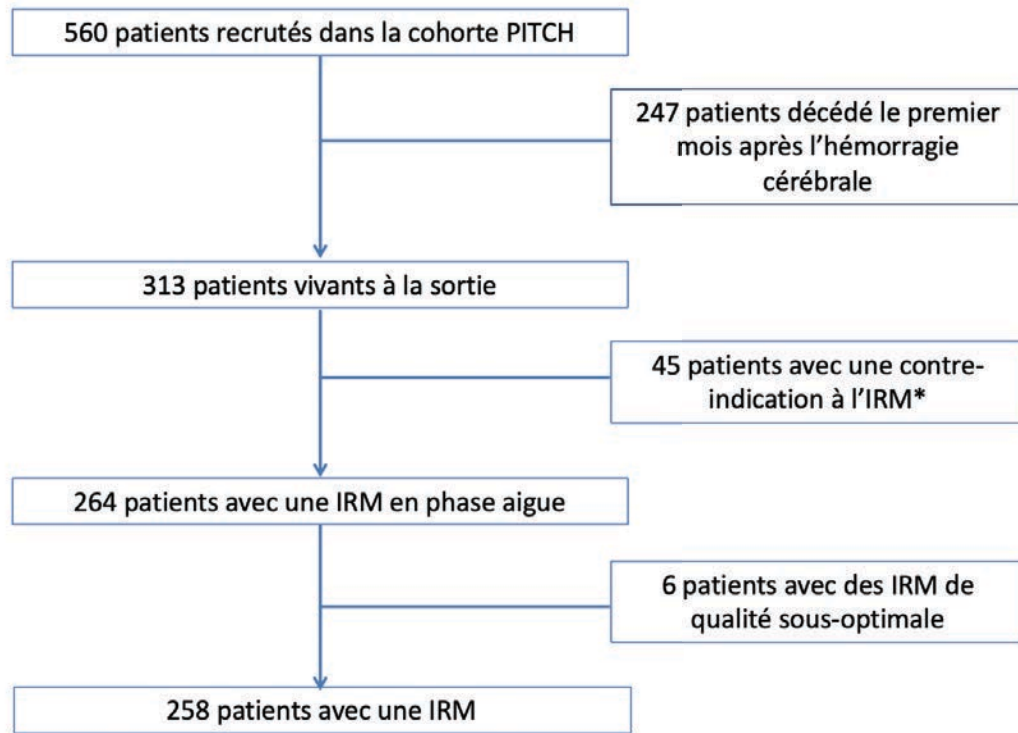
560 patients recrutés dans la cohorte PITCH

247 patients décédé le premier mois après l'hémorragie cérébrale

313 patients vivants à la sortie

45 patients avec une contre-indication à l'IRM*

264 patients avec une IRM en phase aigue

6 patients avec des IRM de qualité sous-optimale

258 patients avec une IRM